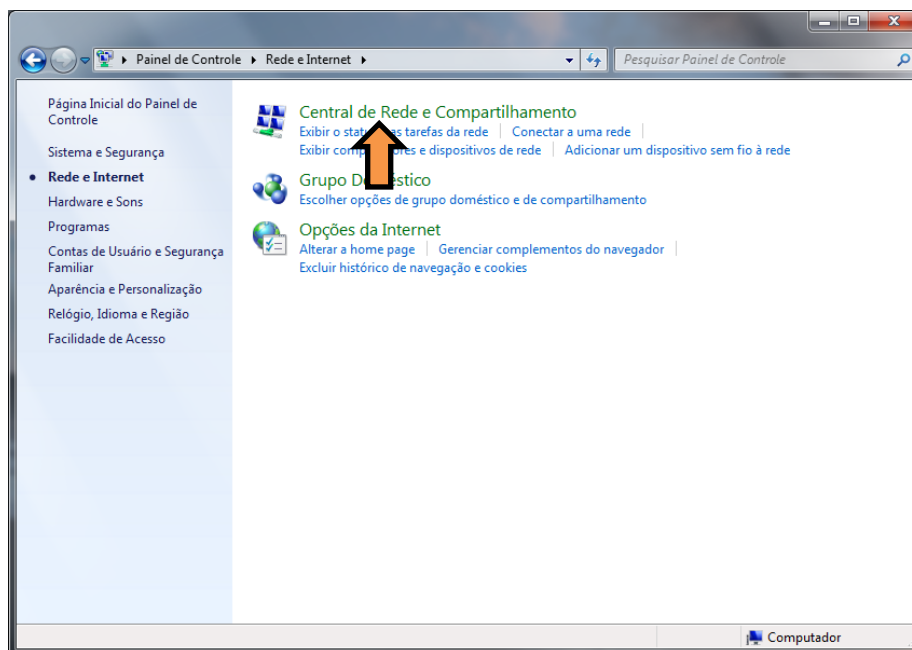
Painel de Controle ▸ Rede e Internet ▸

Pesquisar Painel de Controle

Página Inicial do Painel de Controle

Sistema e Segurança

Rede e Internet

Hardware e Sons

Programas

Contas de Usuário e Segurança Familiar

Aparência e Personalização

Relógio, Idioma e Região

Facilidade de Acesso

Central de Rede e Compartilhamento

Exibir o stat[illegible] tarefas da rede | Conectar a uma rede |

Exibir comp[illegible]ores e dispositivos de rede | Adicionar um dispositivo sem fio à rede

Grupo D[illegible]éstico

Escolher opções de grupo doméstico e de compartilhamento

Opções da Internet

Alterar a home page | Gerenciar complementos do navegador |

Excluir histórico de navegação e cookies

Computador